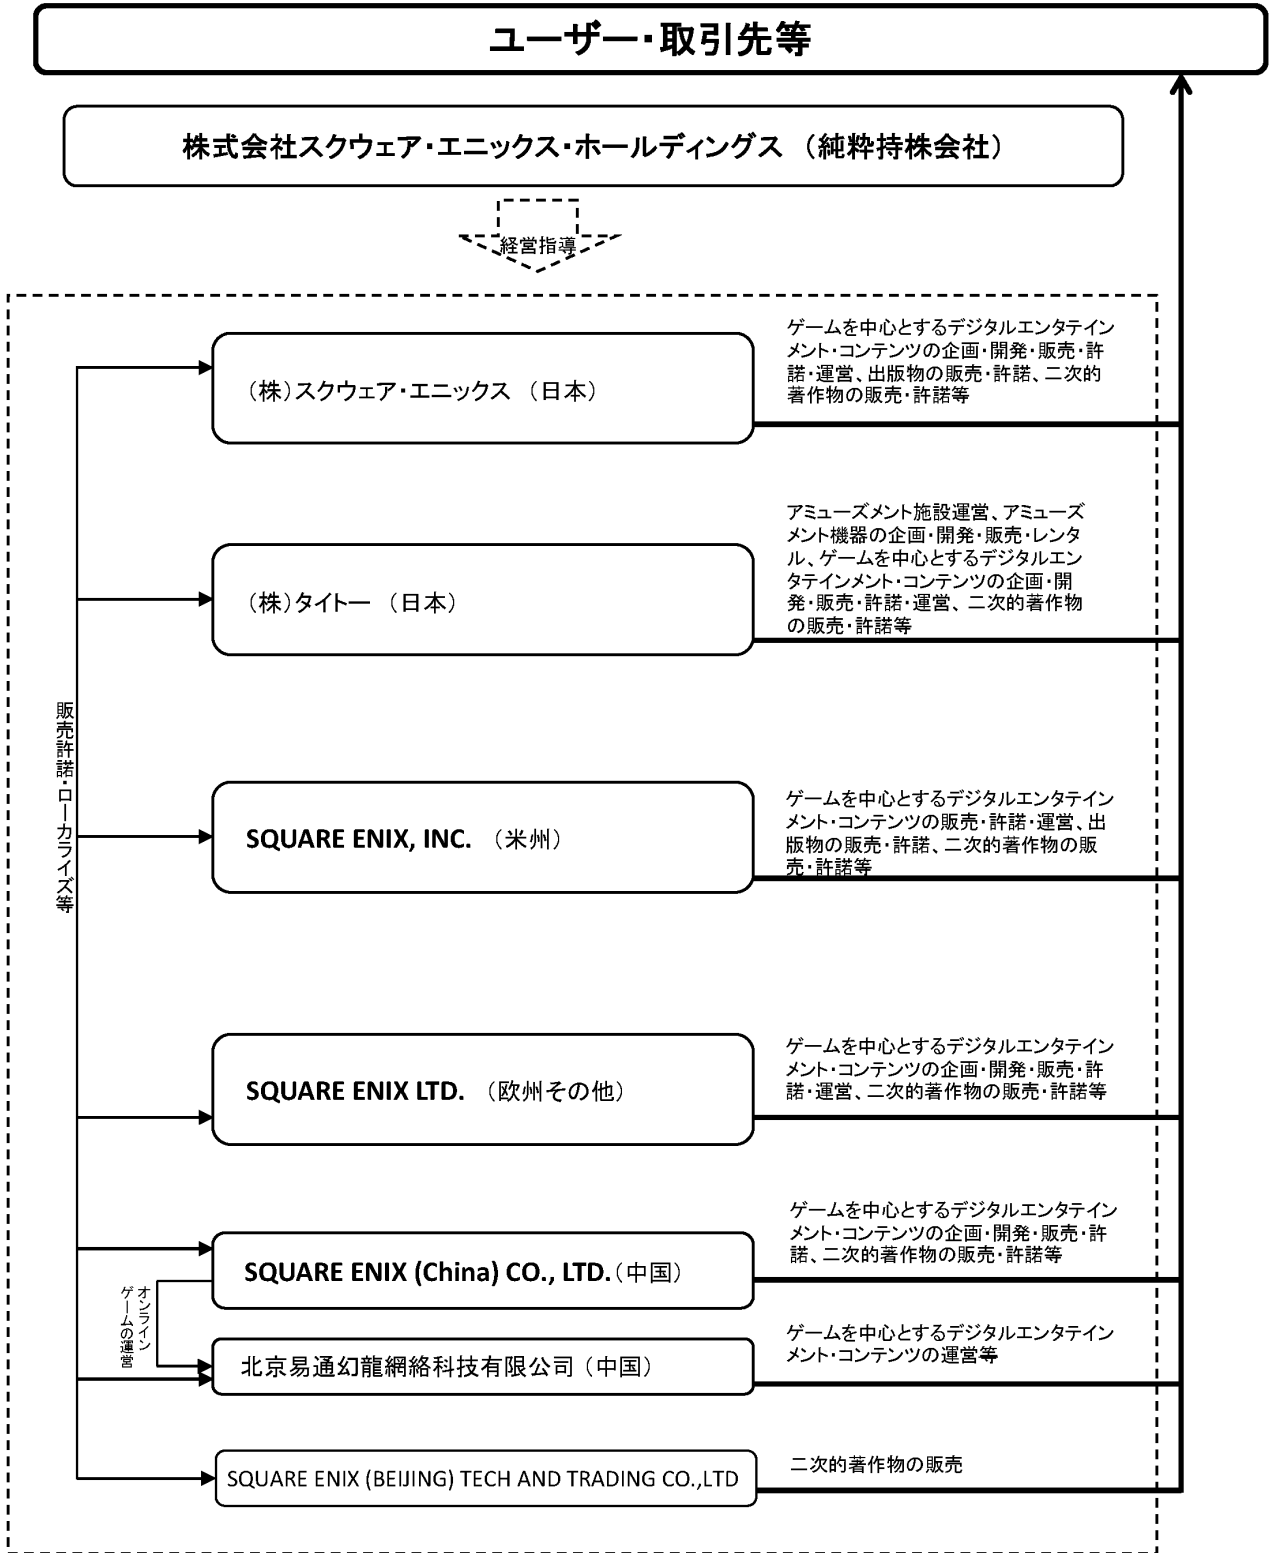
ユーザー・取引先等

株式会社スクウェア・エニックス・ホールディングス （純粋持株会社）

経営指導

販売許諾・ローカライズ等

（株）スクウェア・エニックス （日本）

ゲームを中心とするデジタルエンタテインメント・コンテンツの企画・開発・販売・許諾・運営、出版物の販売・許諾、二次的著作物の販売・許諾等

（株）タイトー （日本）

アミューズメント施設運営、アミューズメント機器の企画・開発・販売・レンタル、ゲームを中心とするデジタルエンタテインメント・コンテンツの企画・開発・販売・許諾・運営、二次的著作物の販売・許諾等

SQUARE ENIX, INC. （米州）

ゲームを中心とするデジタルエンタテインメント・コンテンツの販売・許諾・運営、出版物の販売・許諾、二次的著作物の販売・許諾等

SQUARE ENIX LTD. （欧州その他）

ゲームを中心とするデジタルエンタテインメント・コンテンツの企画・開発・販売・許諾・運営、二次的著作物の販売・許諾等

SQUARE ENIX (China) CO., LTD.（中国）

ゲームを中心とするデジタルエンタテインメント・コンテンツの企画・開発・販売・許諾、二次的著作物の販売・許諾等

オンラインゲームの運営

北京易通幻龍網絡科技有限公司（中国）

ゲームを中心とするデジタルエンタテインメント・コンテンツの運営等

SQUARE ENIX (BEIJING) TECH AND TRADING CO.,LTD

二次的著作物の販売